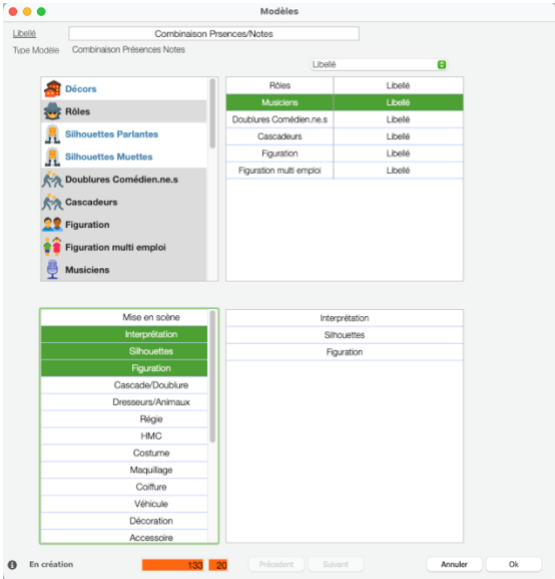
Modèles

Libellé Combinaison Prsences/Notes

Type Modèle Combinaison Présences Notes

Libellé

Décors
Rôles
Silhouettes Parlantes
Silhouettes Muettes
Doublures Comédien.ne.s
Cascadeurs
Figuration
Figuration multi emploi
Musiciens

| Rôles | Libellé |
|---|---|
| Musiciens | Libellé |
| Doublures Comédien.ne.s | Libellé |
| Cascadeurs | Libellé |
| Figuration | Libellé |
| Figuration multi emploi | Libellé |

Mise en scène
Interprétation
Silhouettes
Figuration
Cascade/Doublure
Dresseurs/Animaux
Régie
HMC
Costume
Maquillage
Coiffure
Véhicule
Décoration
Accessoire

Interprétation
Silhouettes
Figuration

En création 133 20 Précédent Suivant Annuler Ok